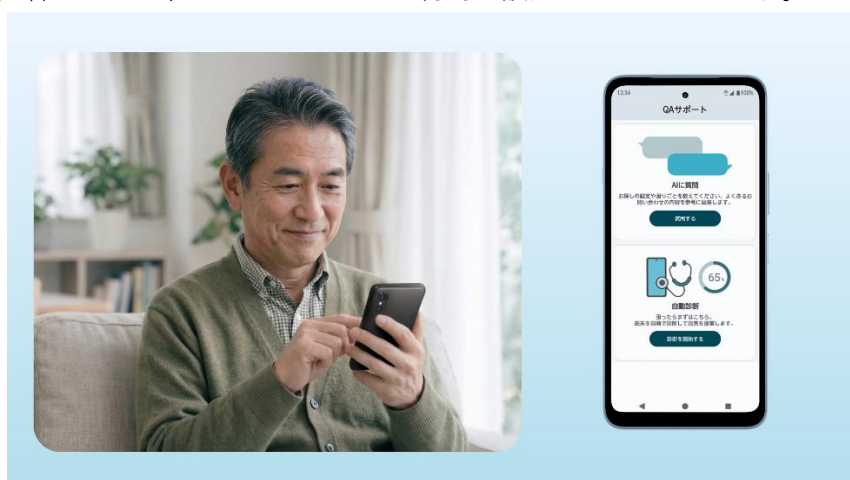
12:34

QAサポート

AIに質問

お探しの設定や困りごとを教えてください。よくあるお問い合わせの内容を参考に回答します。

質問する

65%

自動診断

困ったらまずはこちら。端末を自動で診断して改善を提案します。

診断を開始する